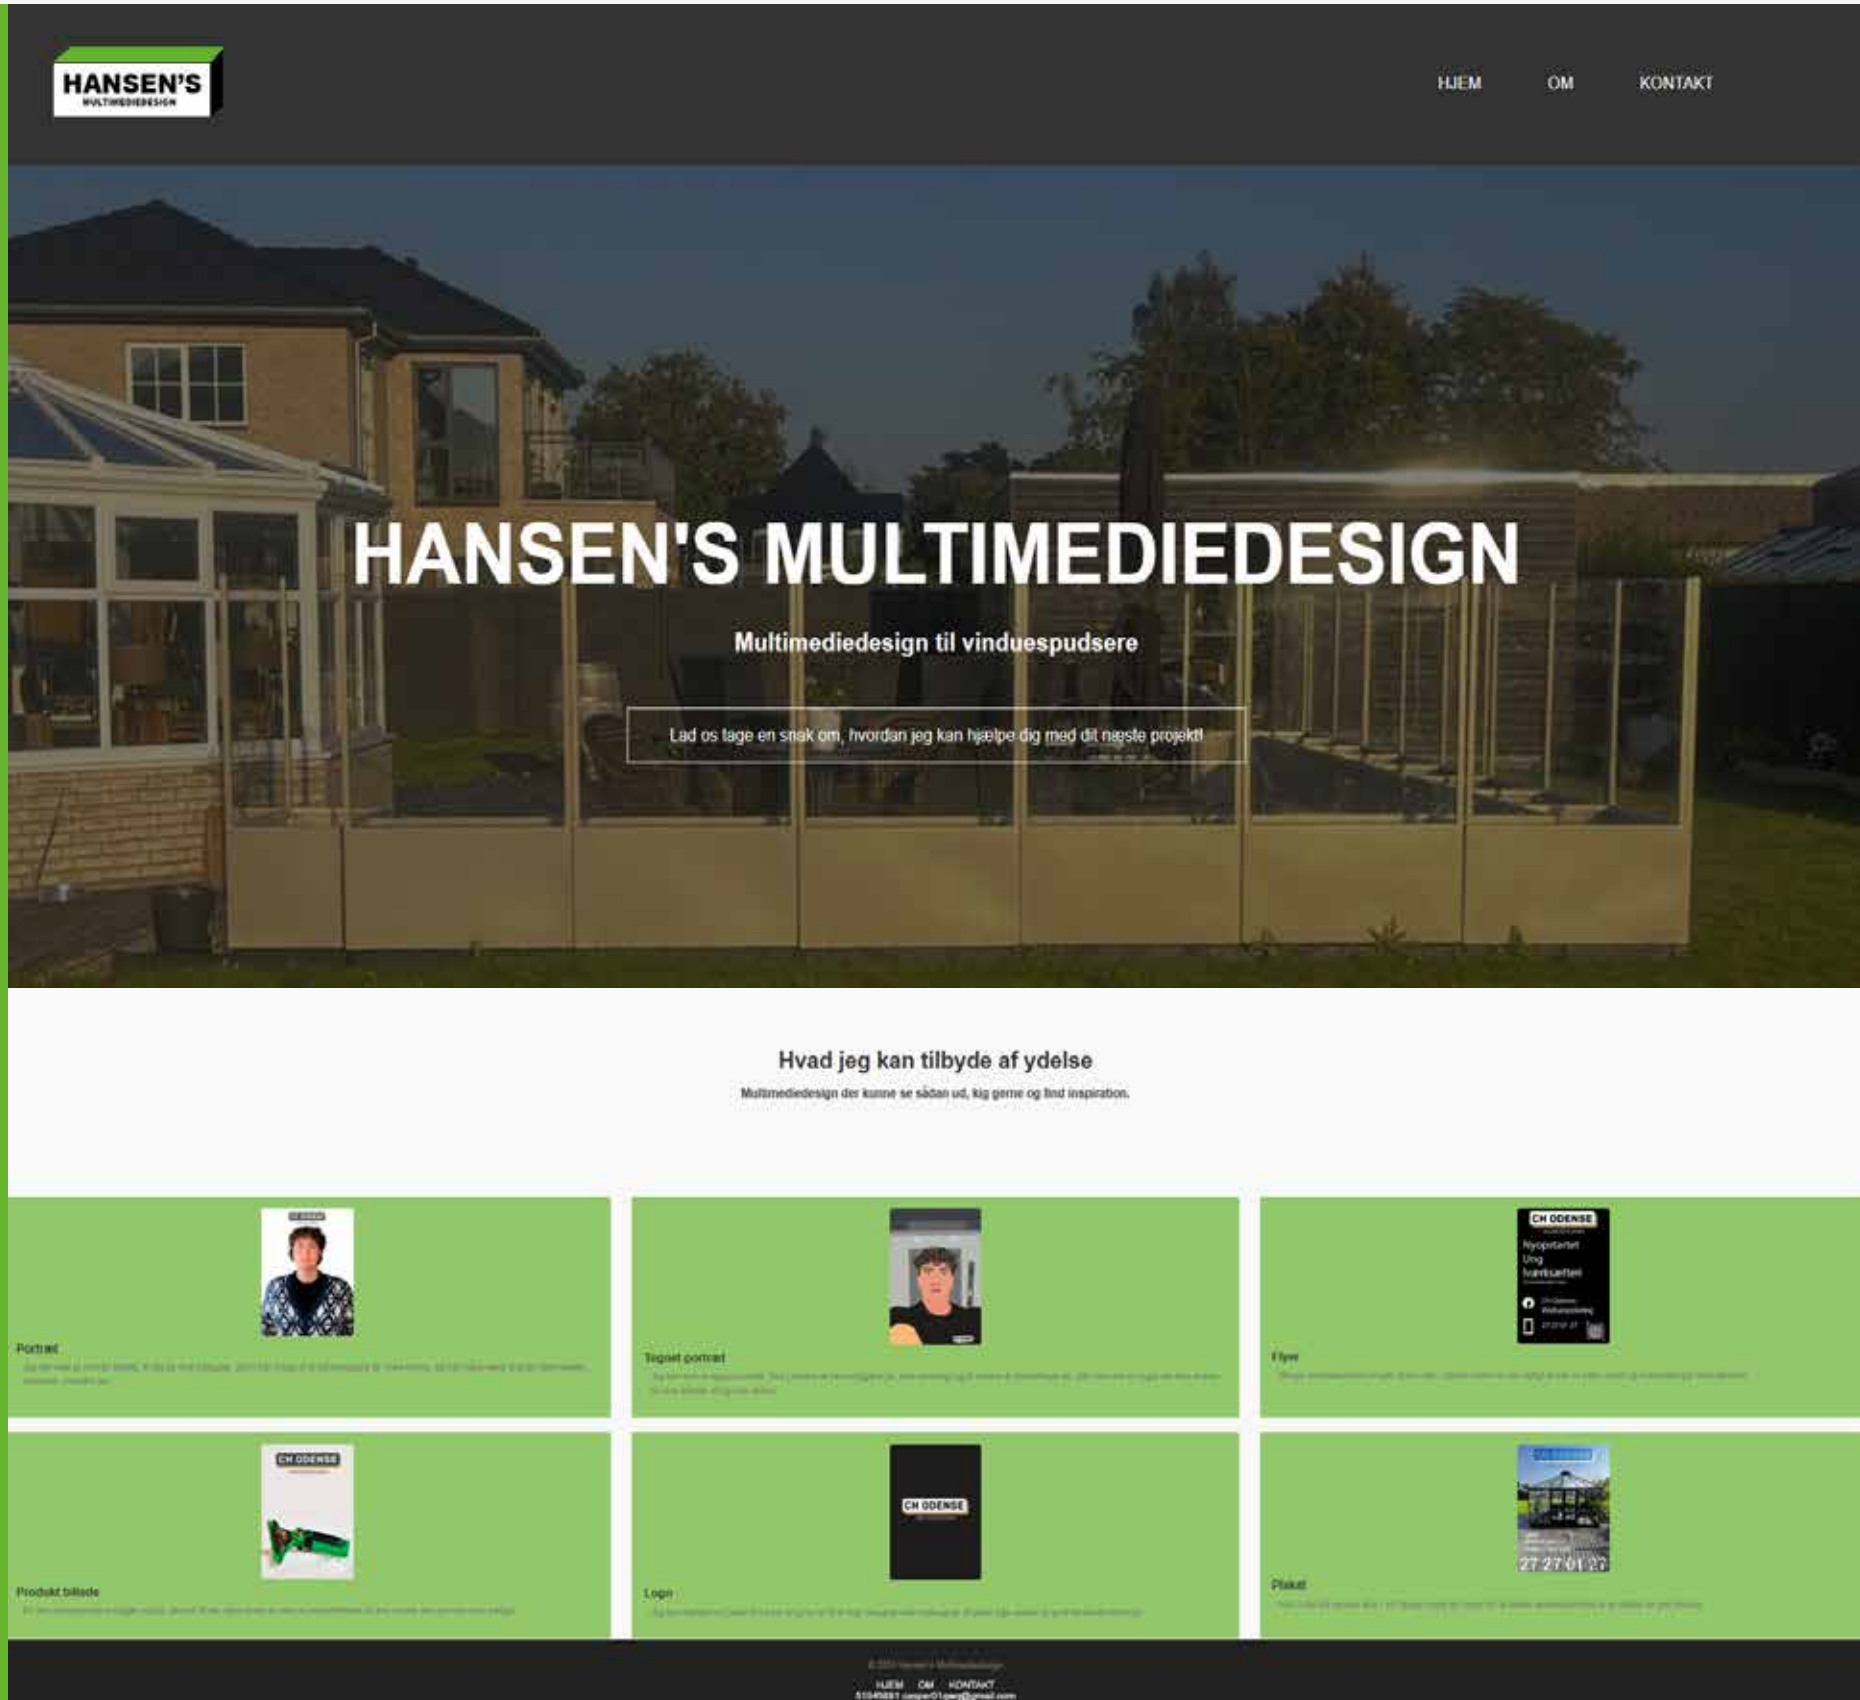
HANSEN'S
MULTIMEDIEDESIGN

HJEM OM KONTAKT

HANSEN'S MULTIMEDIEDESIGN

Multimediedesign til vinduespudsere

Lad os tage en snak om, hvordan jeg kan hjælpe dig med dit næste projekt!

Hvad jeg kan tilbyde af ydelse

Multimediedesign der kunne se sådan ud, kig gerne og find inspiration.

Portræt
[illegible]

Tegnet portræt
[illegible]

CH ODENSE
Nyopstartet
Ung
Iværksætter

Flyer
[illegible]

CH ODENSE

Produkt billede
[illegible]

CH ODENSE

Logo
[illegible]

Plakat
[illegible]

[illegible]
HJEM OM KONTAKT
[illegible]